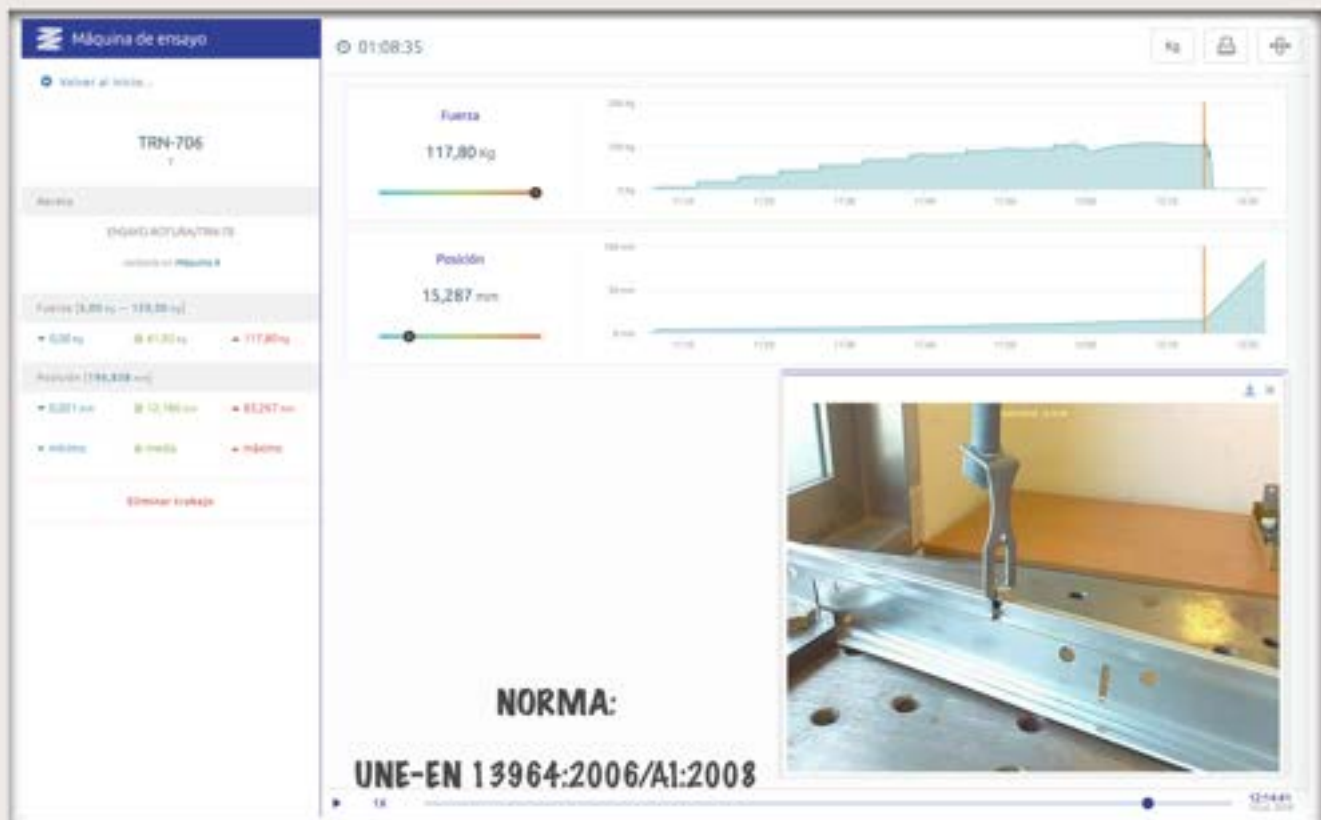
Máquina de ensayo

Volver al inicio...

TRN-706

Muestra

ENSAYO ROTURA/TRN-70

Fuerza [0,00 kg — 159,00 kg]

0,00 kg
41,93 kg
117,80 kg

Posición [196,808 mm]

0,001 mm
12,186 mm
83,267 mm

mínimo
media
máximo

Eliminar trabajo

01:08:35

Kg

Fuerza

117,80 Kg

Posición

15,287 mm

NORMA:

UNE-EN 13964:2006/A1:2008

1X

12:14:41